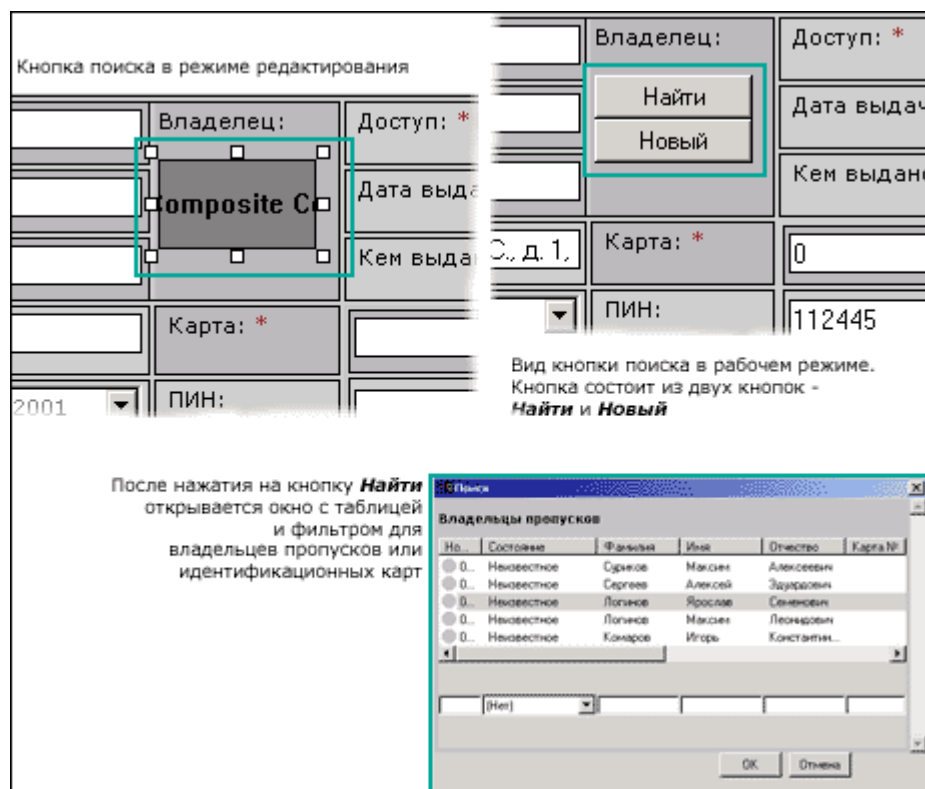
Кнопка поиска в режиме редактирования

Владелец:

Доступ: *

Composite Co

Дата выда

Кем выда

Карта: *

2001

ПИН:

Владелец:

Доступ: *

Найти

Новый

Дата выдач

Кем выдан

С., д. 1,

Карта: *

0

ПИН:

112445

Вид кнопки поиска в рабочем режиме. Кнопка состоит из двух кнопок - **Найти** и **Новый**

После нажатия на кнопку **Найти** открывается окно с таблицей и фильтром для владельцев пропусков или идентификационных карт

Пропуск

Владельцы пропусков

| Но... | Состояние | Фамилия | Имя | Отчество | Карта № |
|---|---|---|---|---|---|
| 0... | Неизвестное | Суриков | Максим | Алексеевич | |
| 0... | Неизвестное | Сергеев | Алексей | Эдуардович | |
| 0... | Неизвестное | Логинов | Ярослав | Семенович | |
| 0... | Неизвестное | Логинов | Максим | Леонидович | |
| 0... | Неизвестное | Комаров | Игорь | Константин... | |

(Нет)

OK

Отмена